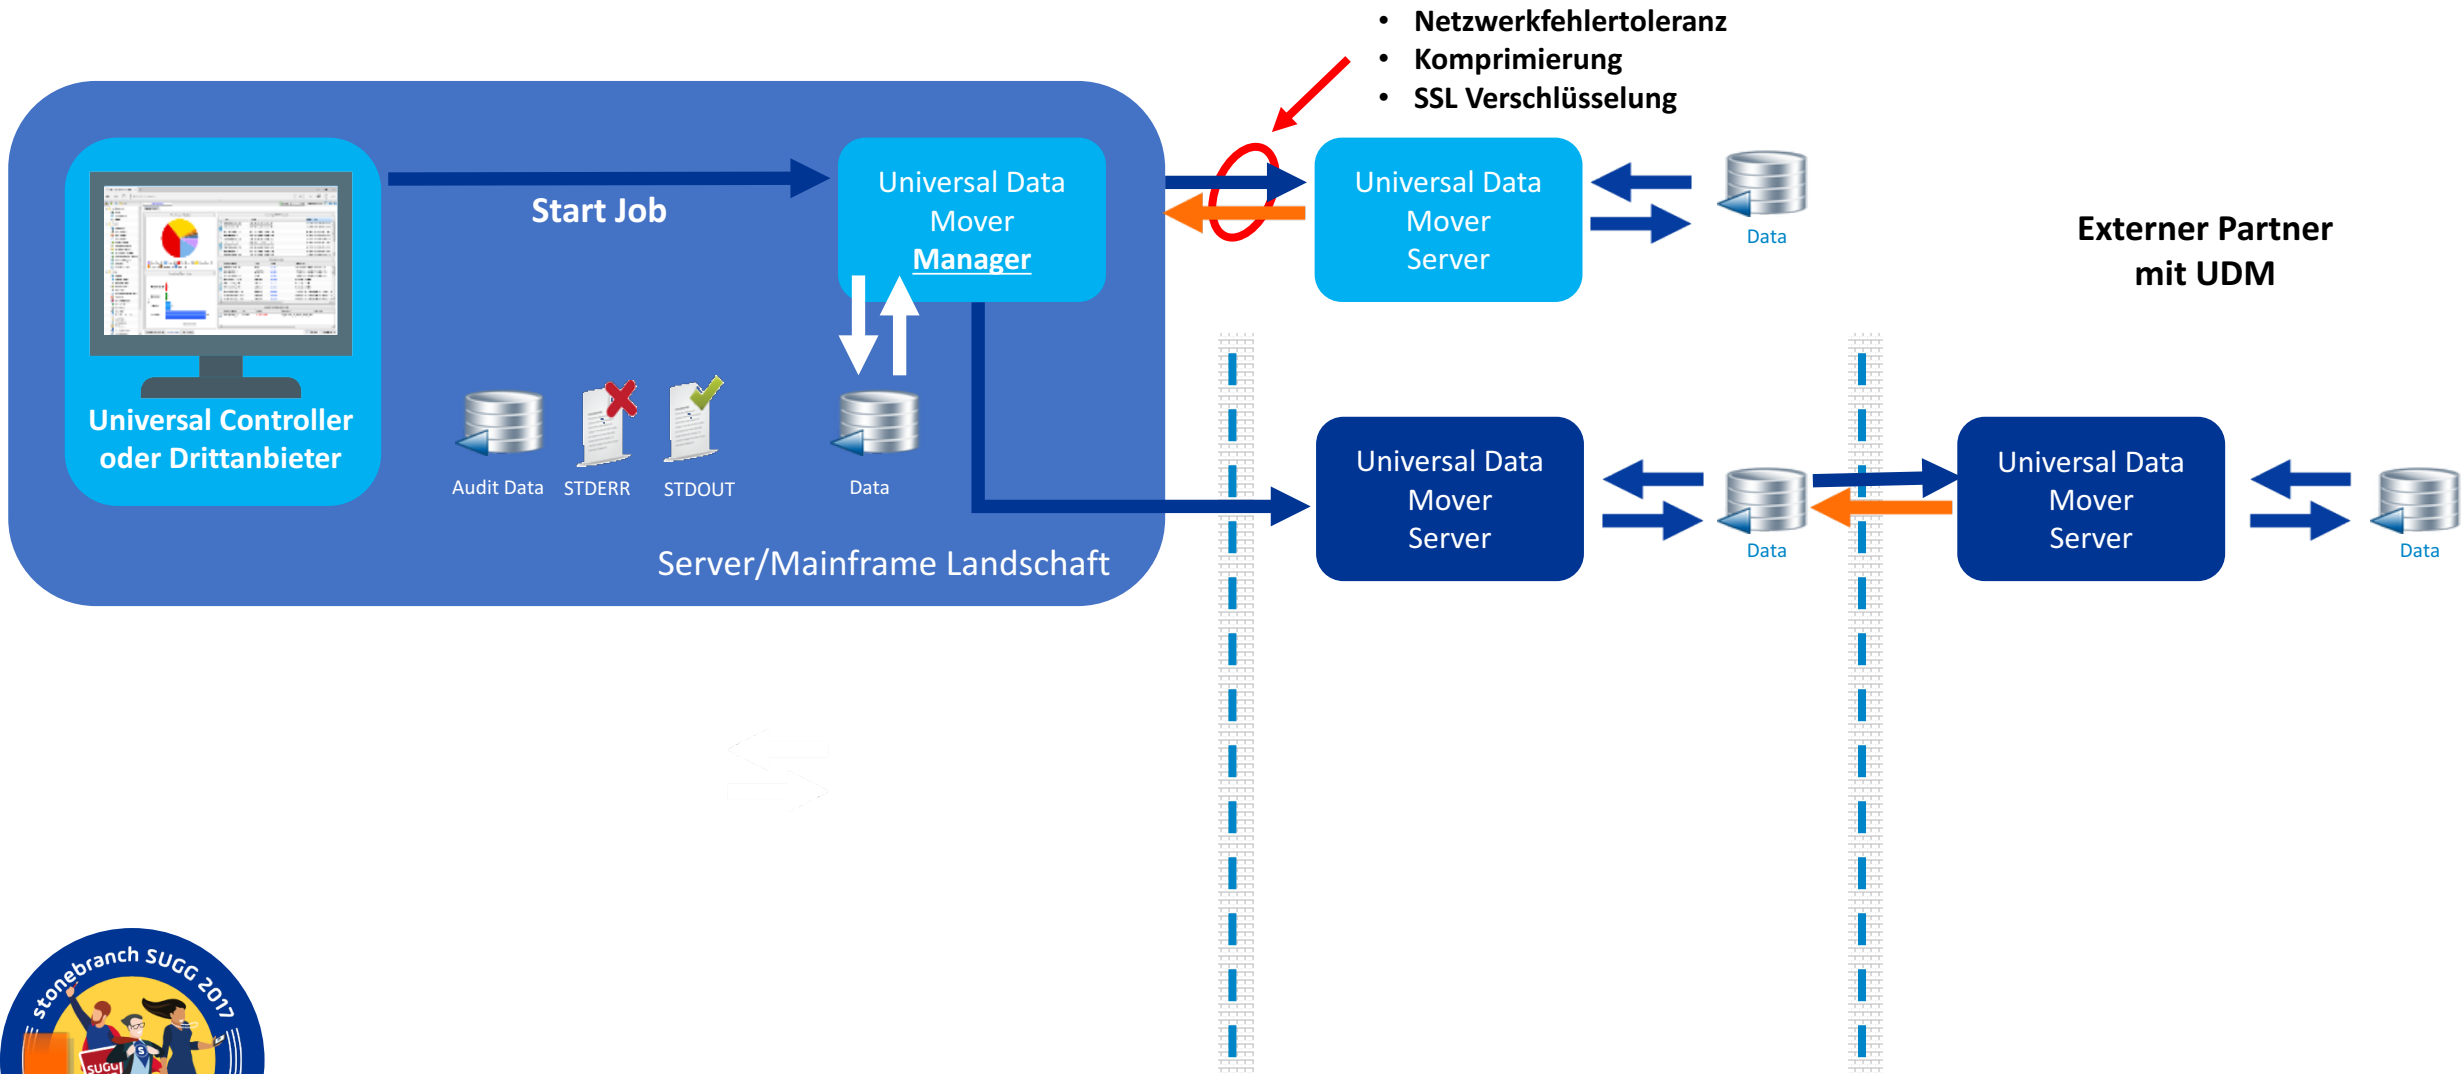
• Netzwerkfehlertoleranz
• Komprimierung
• SSL Verschlüsselung

Universal Controller oder Drittanbieter

Start Job

Universal Data Mover Manager

Audit Data

STDERR

STDOUT

Data

Server/Mainframe Landschaft

Universal Data Mover Server

Data

Externer Partner mit UDM

Universal Data Mover Server

Data

Universal Data Mover Server

Data

stonebranch SUGG 2017

SUGG